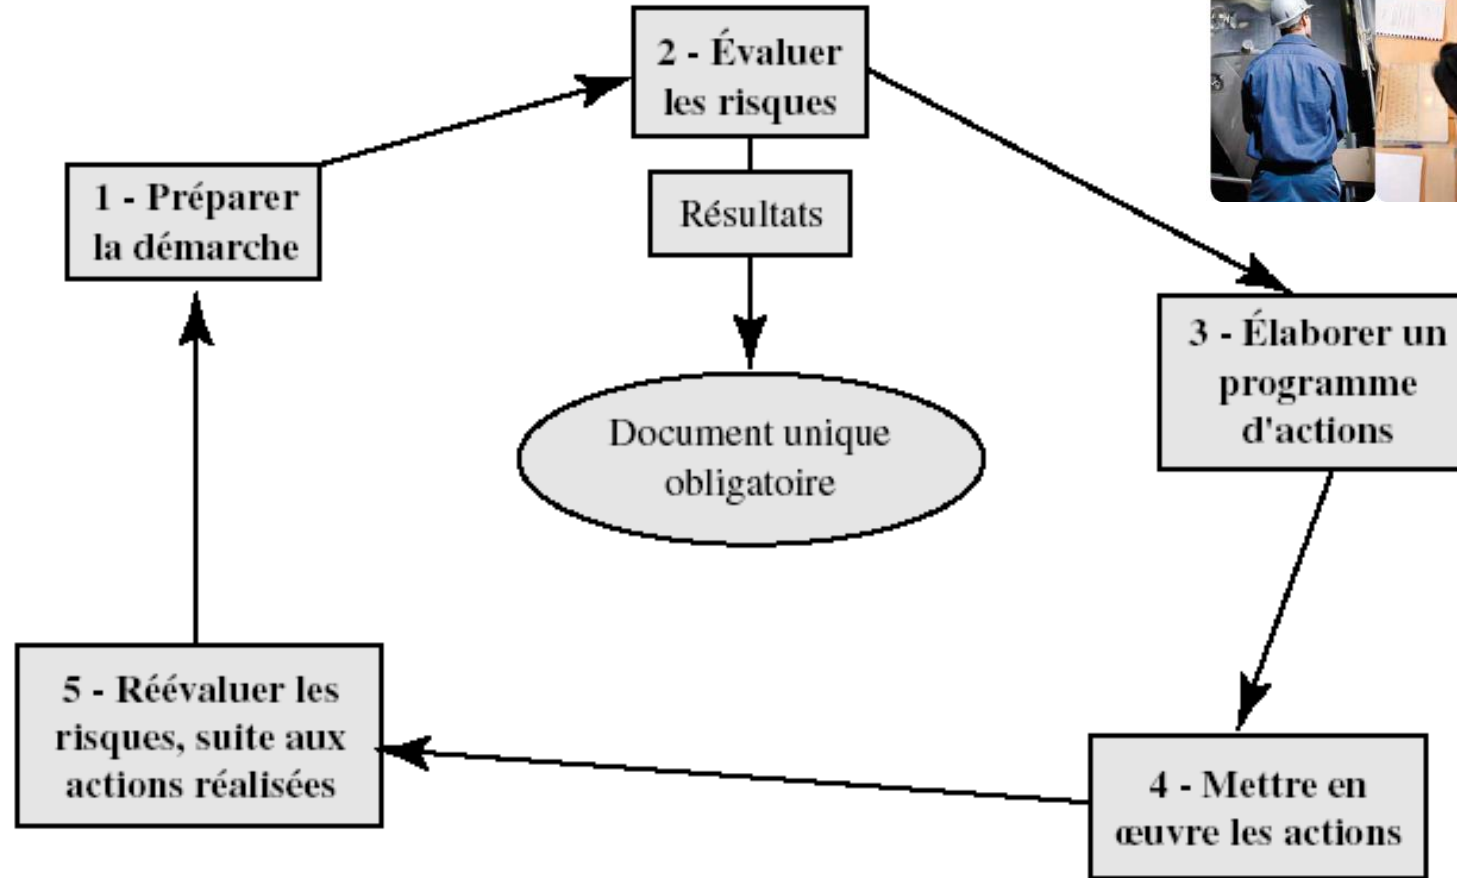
2 - Évaluer les risques

Résultats

Document unique obligatoire

1 - Préparer la démarche

3 - Élaborer un programme d'actions

4 - Mettre en œuvre les actions

5 - Réévaluer les risques, suite aux actions réalisées